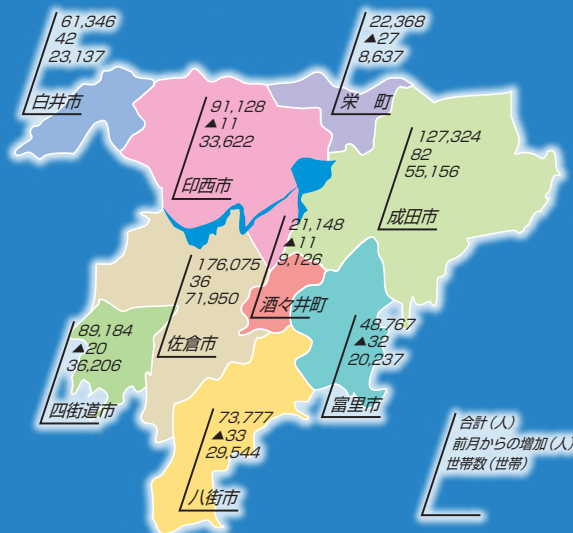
61,346
42
23,137
白井市

22,368
▲27
8,637
栄町

91,128
▲11
33,622
印西市

127,324
82
55,156
成田市

21,148
▲11
9,126
酒々井町

176,075
36
71,950
佐倉市

89,184
▲20
36,206
四街道市

48,767
▲32
20,237
富里市

73,777
▲33
29,544
八街市

合計（人）
前月からの増加（人）
世帯数（世帯）